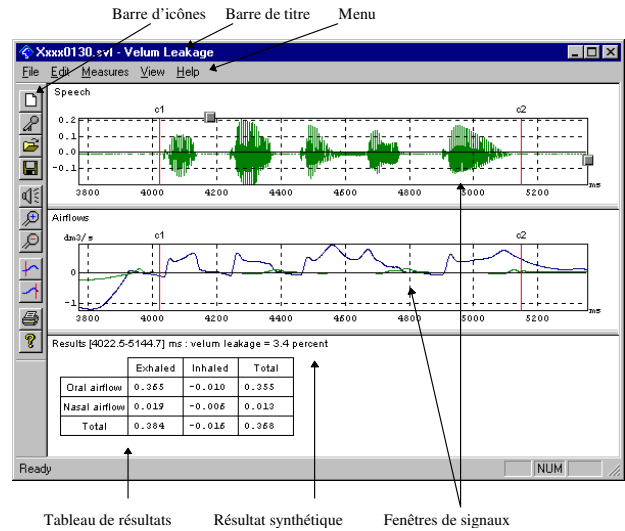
Barre d'icônes Barre de titre Menu

Xxxx0130.svl - Velum Leakage

File Edit Measures View Help

Speech

c1 c2

0.2
0.1
0.0
-0.1

3800 4000 4200 4400 4600 4800 5000 5200 ms

Airflows

dm3/s c1 c2

1
0
-1

3800 4000 4200 4400 4600 4800 5000 5200 ms

Results [4022.5-5144.7] ms : velum leakage = 3.4 percent

| | Exhaled | Inhaled | Total |
|---|---|---|---|
| Oral airflow | 0.365 | -0.010 | 0.355 |
| Nasal airflow | 0.019 | -0.006 | 0.013 |
| Total | 0.384 | -0.016 | 0.368 |

Ready NUM

Tableau de résultats Résultat synthétique Fenêtres de signaux